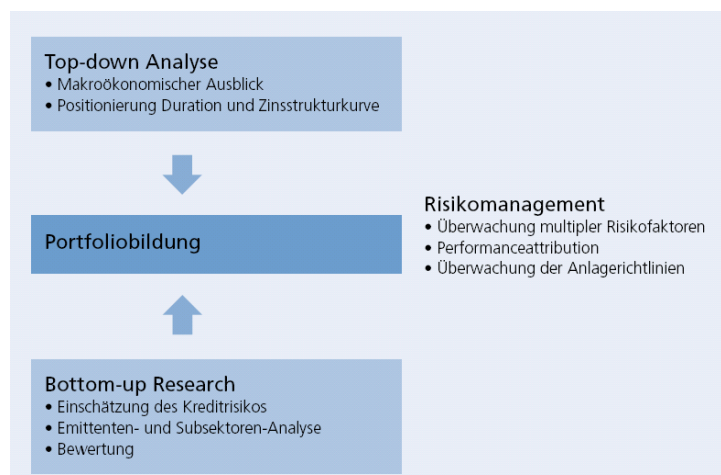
Top-down Analyse
• Makroökonomischer Ausblick
• Positionierung Duration und Zinsstrukturkurve

Portfoliobildung

Bottom-up Research
• Einschätzung des Kreditrisikos
• Emittenten- und Subsektoren-Analyse
• Bewertung

Risikomanagement
• Überwachung multipler Risikofaktoren
• Performanceattribution
• Überwachung der Anlagerichtlinien